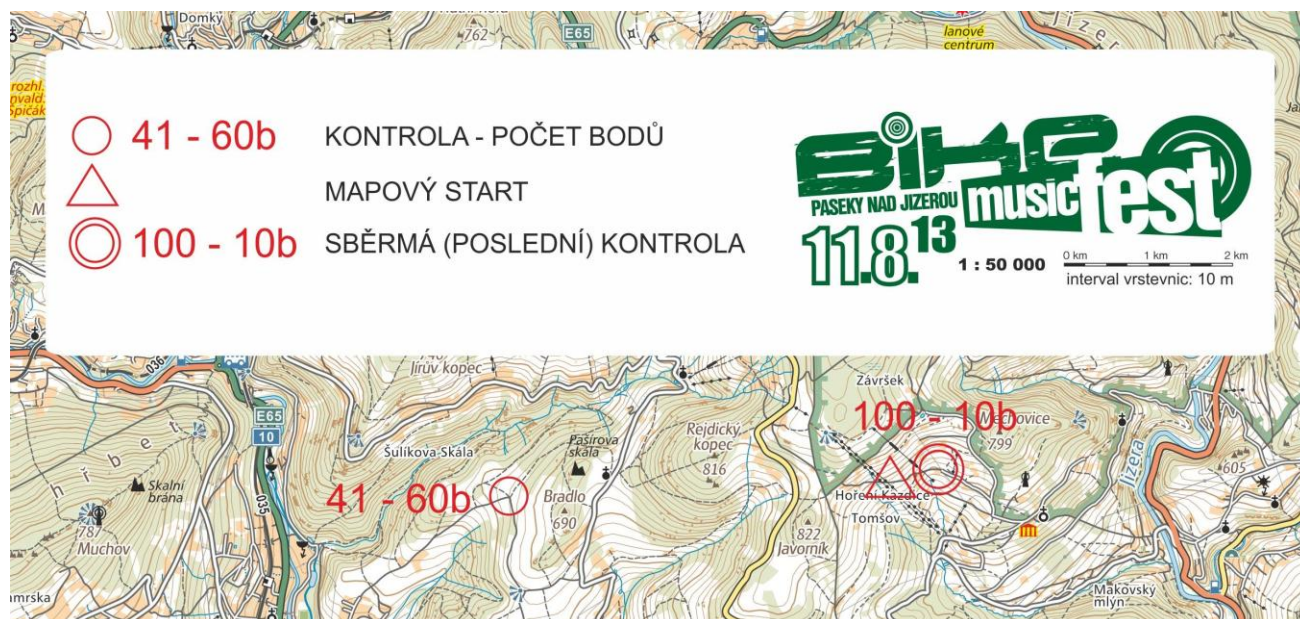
Domky
762
E65
lanové centrum
rozhl.
vald.
Špičák

41 - 60b KONTROLA - POČET BODŮ
MAPOVÝ START
100 - 10b SBĚRMÁ (POSLEDNÍ) KONTROLA

BIKE
music fest
PASEKY NAD JIZEROU
11.8.13
1 : 50 000
0 km 1 km 2 km
interval vrstevnic: 10 m

036
Jirův kopec
E65
10
Šulikova Skála
Pašírova skála
Rejdický kopec
816
Závršek
100 - 10b
Mečovice
799
605
Jizera
Skalní brána
41 - 60b
Bradlo
690
Hoření Kazence
Tomšov
822
Javorník
035
78
Muchov
amrska
Makovský mlýn